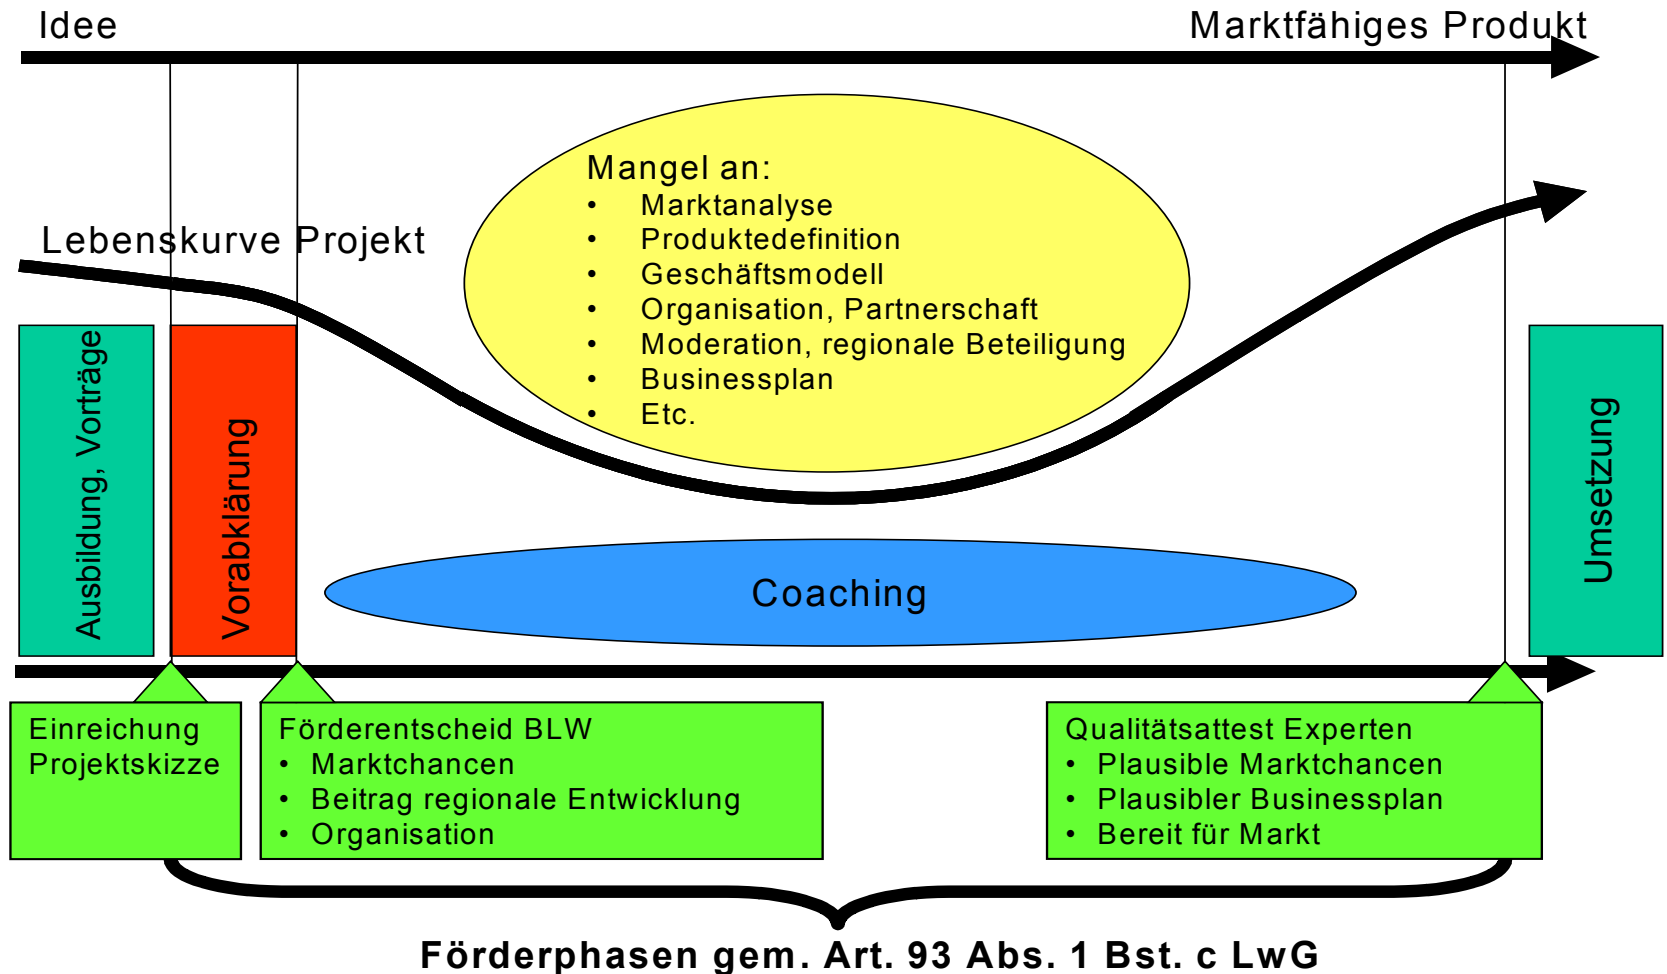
Idee

Marktfähiges Produkt

Mangel an:
• Marktanalyse
• Produktedefinition
• Geschäftsmodell
• Organisation, Partnerschaft
• Moderation, regionale Beteiligung
• Businessplan
• Etc.

Lebenskurve Projekt

Ausbildung, Vorträge

Vorabklärung

Coaching

Umsetzung

Einreichung Projektskizze

Förderentscheid BLW
• Marktchancen
• Beitrag regionale Entwicklung
• Organisation

Qualitätsattest Experten
• Plausible Marktchancen
• Plausibler Businessplan
• Bereit für Markt

Förderphasen gem. Art. 93 Abs. 1 Bst. c LwG